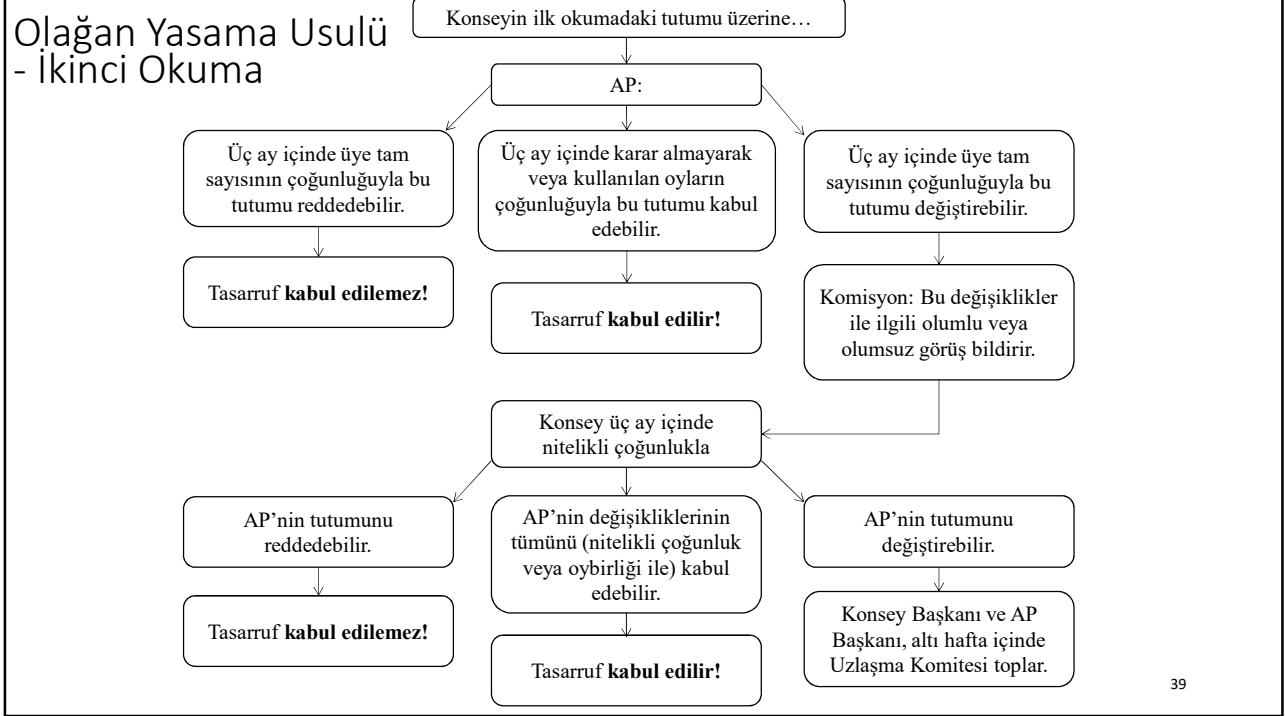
Olağan Yasama Usulü - İkinci Okuma

Konseyin ilk okumadaki tutumu üzerine…

AP:

Üç ay içinde üye tam sayısının çoğunluğuyla bu tutumu reddedebilir.

Tasarruf **kabul edilemez!**

Üç ay içinde karar almayarak veya kullanılan oyların çoğunluğuyla bu tutumu kabul edebilir.

Tasarruf **kabul edilir!**

Üç ay içinde üye tam sayısının çoğunluğuyla bu tutumu değiştirebilir.

Komisyon: Bu değişiklikler ile ilgili olumlu veya olumsuz görüş bildirir.

Konsey üç ay içinde nitelikli çoğunlukla

AP'nin tutumunu reddedebilir.

Tasarruf **kabul edilemez!**

AP'nin değişikliklerinin tümünü (nitelikli çoğunluk veya oybirliği ile) kabul edebilir.

Tasarruf **kabul edilir!**

AP'nin tutumunu değiştirebilir.

Konsey Başkanı ve AP Başkanı, altı hafta içinde Uzlaşma Komitesi toplar.

39